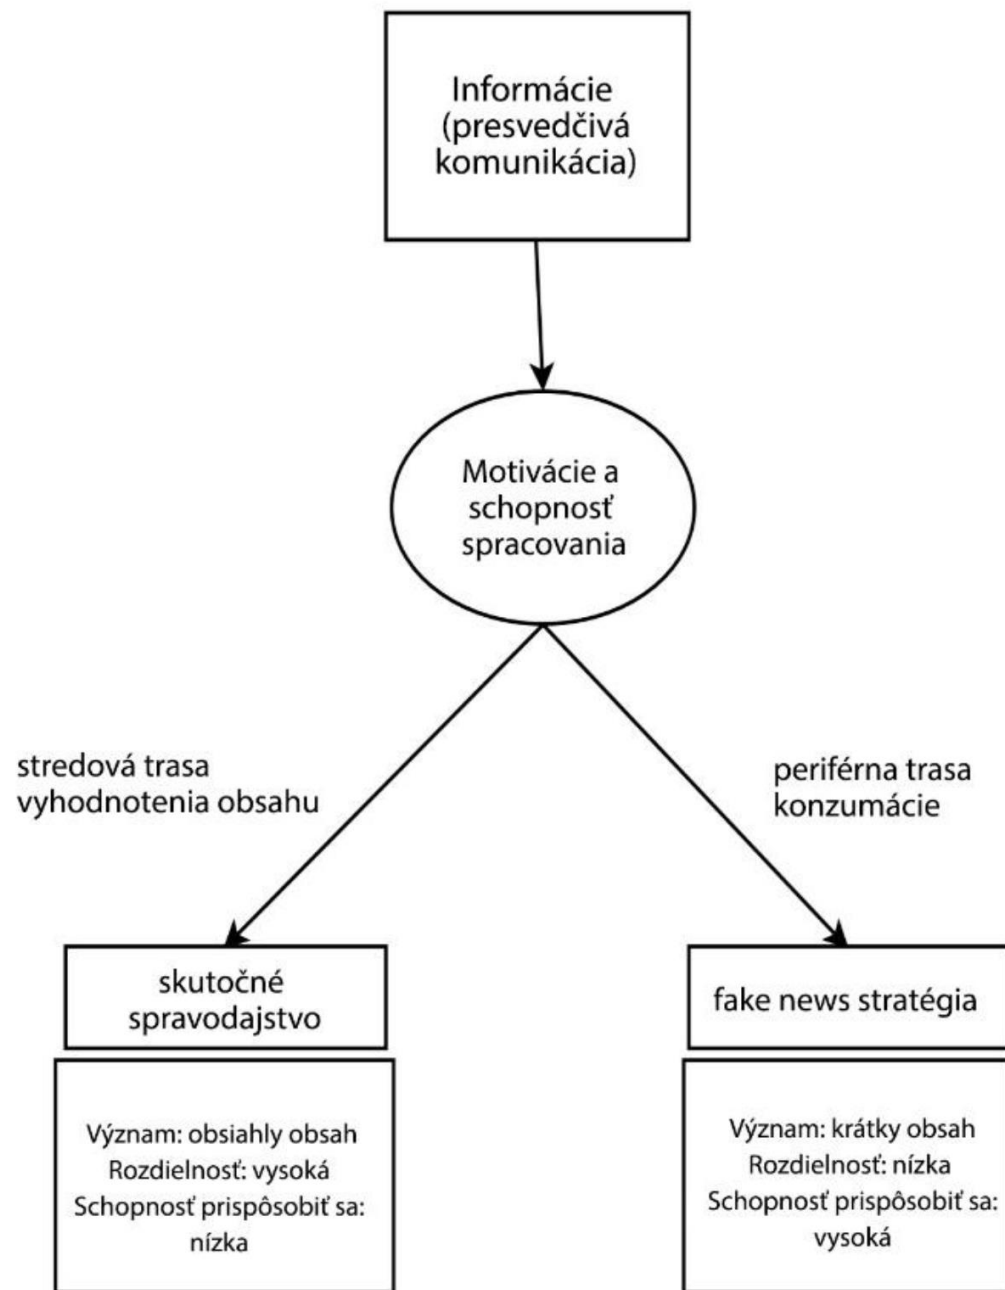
Informácie (presvedčivá komunikácia)

Motivácie a schopnosť spracovania

stredová trasa vyhodnotenia obsahu

periférna trasa konzumácie

skutočné spravodajstvo

fake news stratégia

Význam: obsiahly obsah
Rozdielnosť: vysoká
Schopnosť prispôsobiť sa: nízka

Význam: krátky obsah
Rozdielnosť: nízka
Schopnosť prispôsobiť sa: vysoká